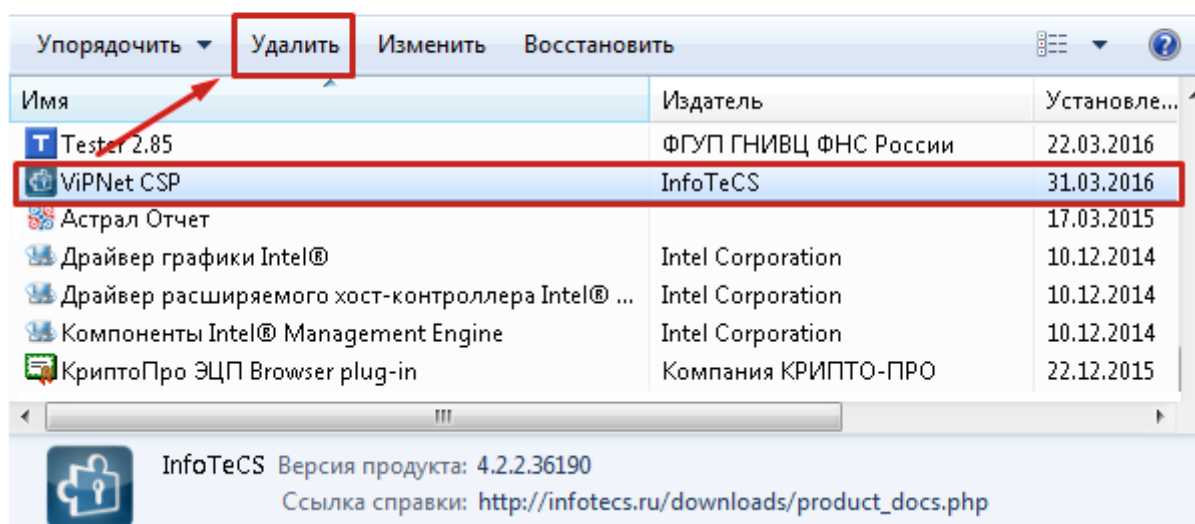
Упорядочить ▾ Удалить Изменить Восстановить

| Имя | Издатель | Установле... |
|---|---|---|
| Tester 2.85 | ФГУП ГНИВЦ ФНС России | 22.03.2016 |
| ViPNet CSP | InfoTeCS | 31.03.2016 |
| Астрал Отчет | | 17.03.2015 |
| Драйвер графики Intel® | Intel Corporation | 10.12.2014 |
| Драйвер расширяемого хост-контроллера Intel® ... | Intel Corporation | 10.12.2014 |
| Компоненты Intel® Management Engine | Intel Corporation | 10.12.2014 |
| КриптоПро ЭЦП Browser plug-in | Компания КРИПТО-ПРО | 22.12.2015 |

InfoTeCS Версия продукта: 4.2.2.36190
Ссылка справки: http://infotecs.ru/downloads/product_docs.php